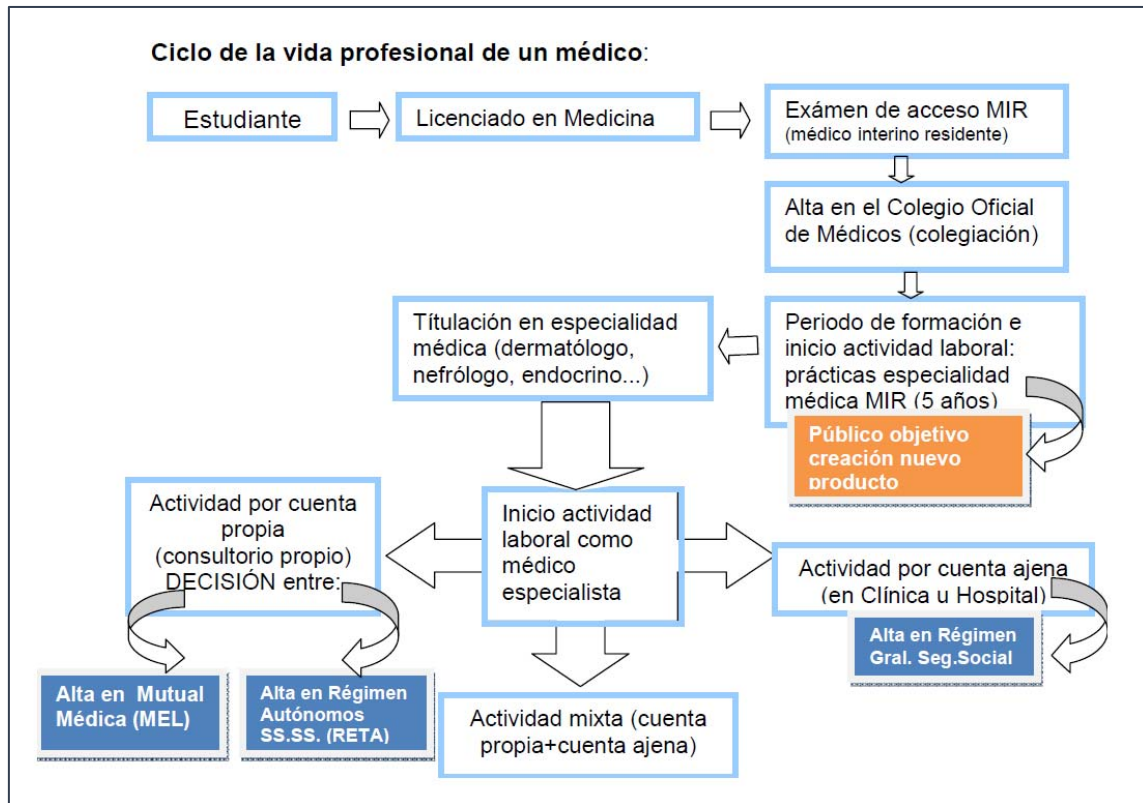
Ciclo de la vida profesional de un médico:

Estudiante

Licenciado en Medicina

Exámen de acceso MIR (médico interino residente)

Alta en el Colegio Oficial de Médicos (colegiación)

Periodo de formación e inicio actividad laboral: prácticas especialidad médica MIR (5 años)

Públíco objetivo creación nuevo producto

Títulación en especialidad médica (dermatólogo, nefrólogo, endocrino...)

Inicio actividad laboral como médico especialista

Actividad por cuenta propia (consultorio propio) DECISIÓN entre:

Alta en Mutual Médica (MEL)

Alta en Régimen Autónomos SS.SS. (RETA)

Actividad mixta (cuenta propia+cuenta ajena)

Actividad por cuenta ajena (en Clínica u Hospital)

Alta en Régimen Gral. Seg.Social